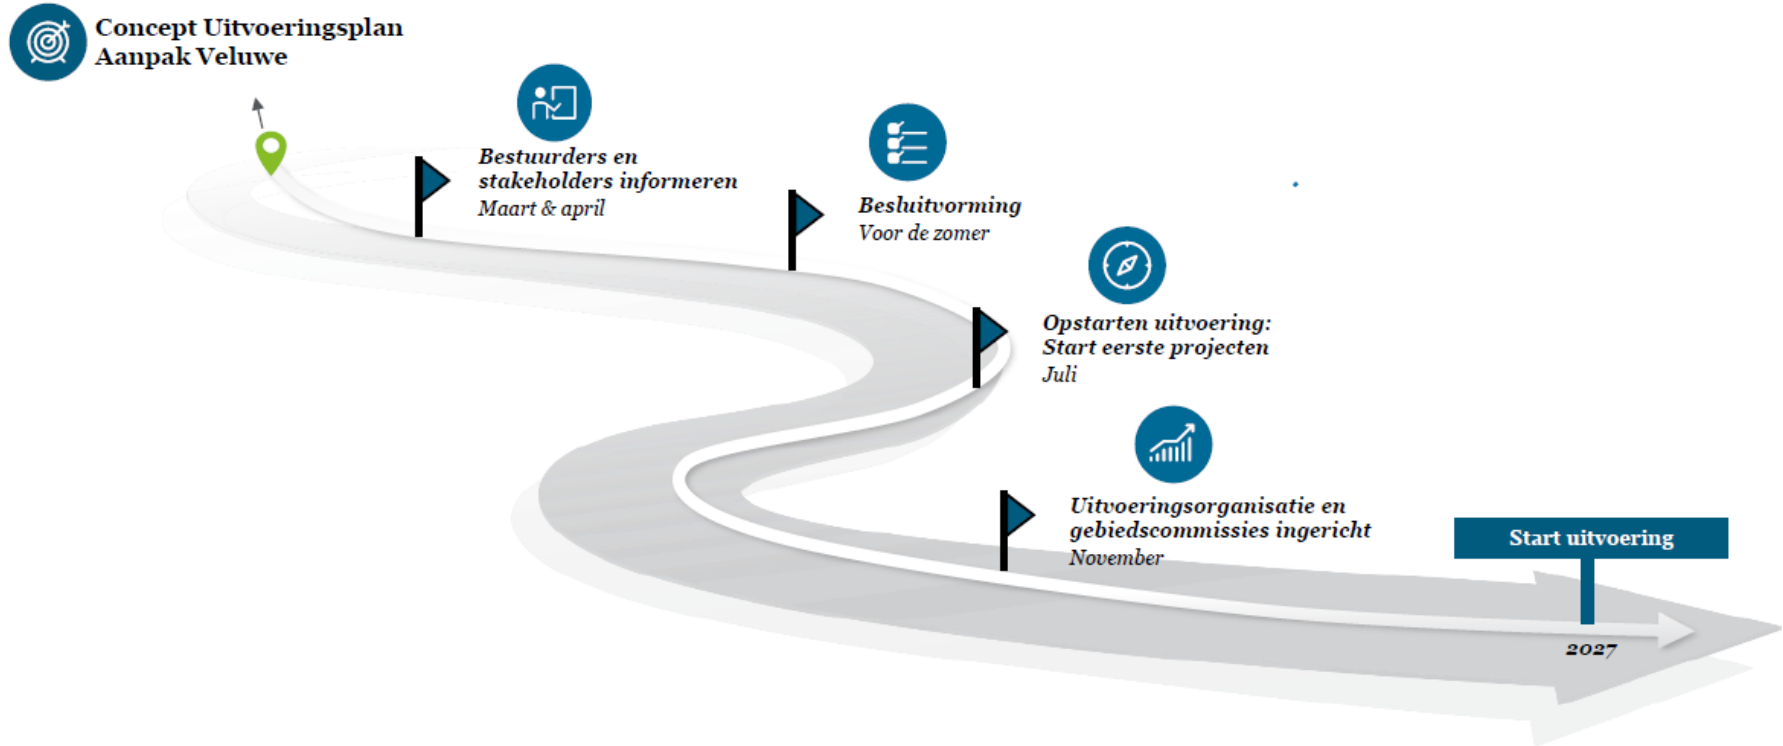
Concept Uitvoeringsplan
Aanpak Veluwe

Bestuurders en stakeholders informeren
Maart & april

Besluitvorming
Voor de zomer

Opstarten uitvoering:
Start eerste projecten
Juli

Uitvoeringsorganisatie en gebiedscommissies ingericht
November

Start uitvoering

2027